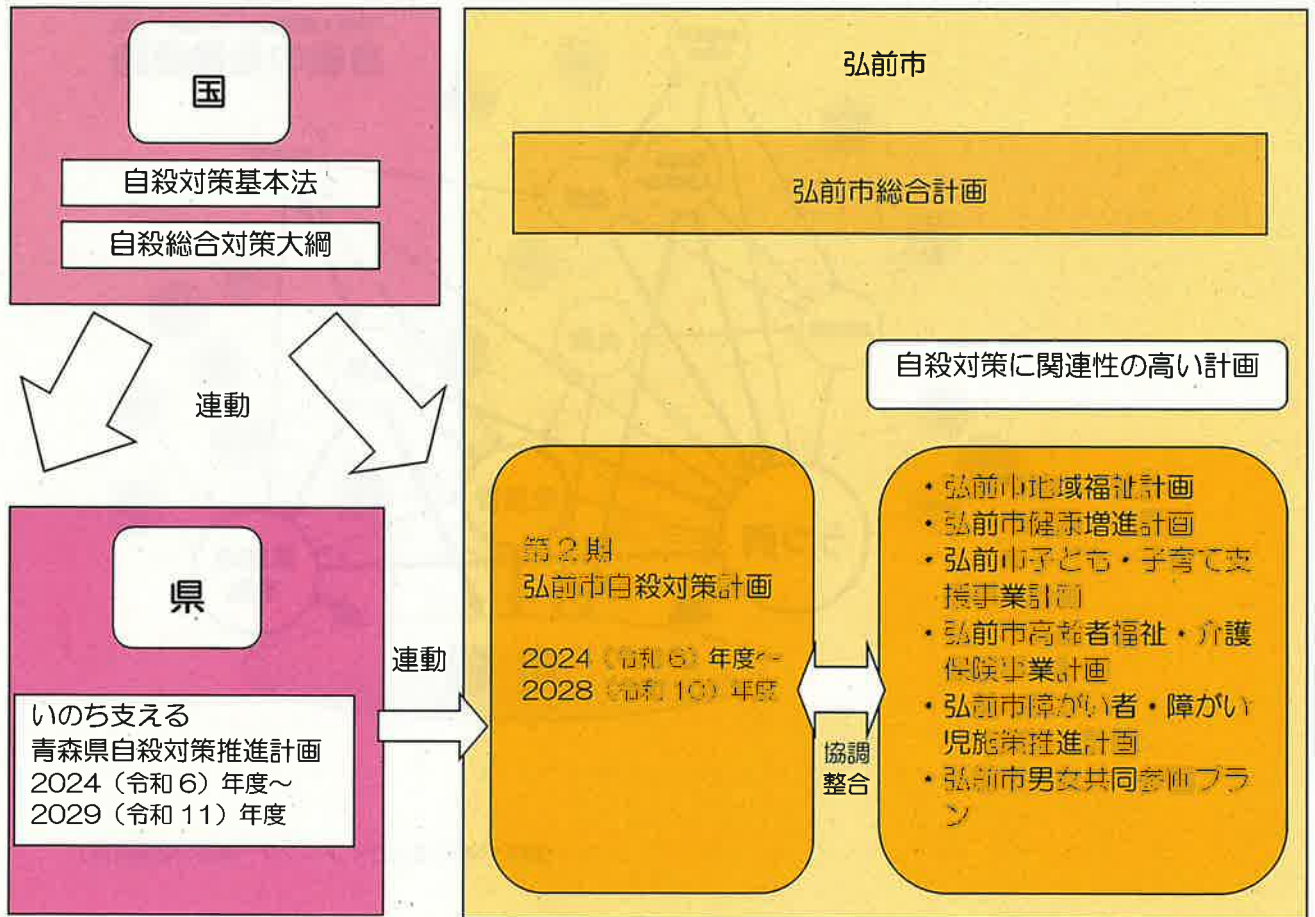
国

自殺対策基本法

自殺総合対策大綱

連動

県

いのち支える
青森県自殺対策推進計画
2024（令和６）年度～
2029（令和 11）年度

連動

弘前市

弘前市総合計画

自殺対策に関連性の高い計画

第２期
弘前市自殺対策計画

2024（令和６）年度～
2028（令和 10）年度

協調
整合

・弘前市地域福祉計画
・弘前市健康増進計画
・弘前市子ども・子育て支援事業計画
・弘前市高齢者福祉・介護保険事業計画
・弘前市障がい者・障がい児施策推進計画
・弘前市男女共同参画プラン